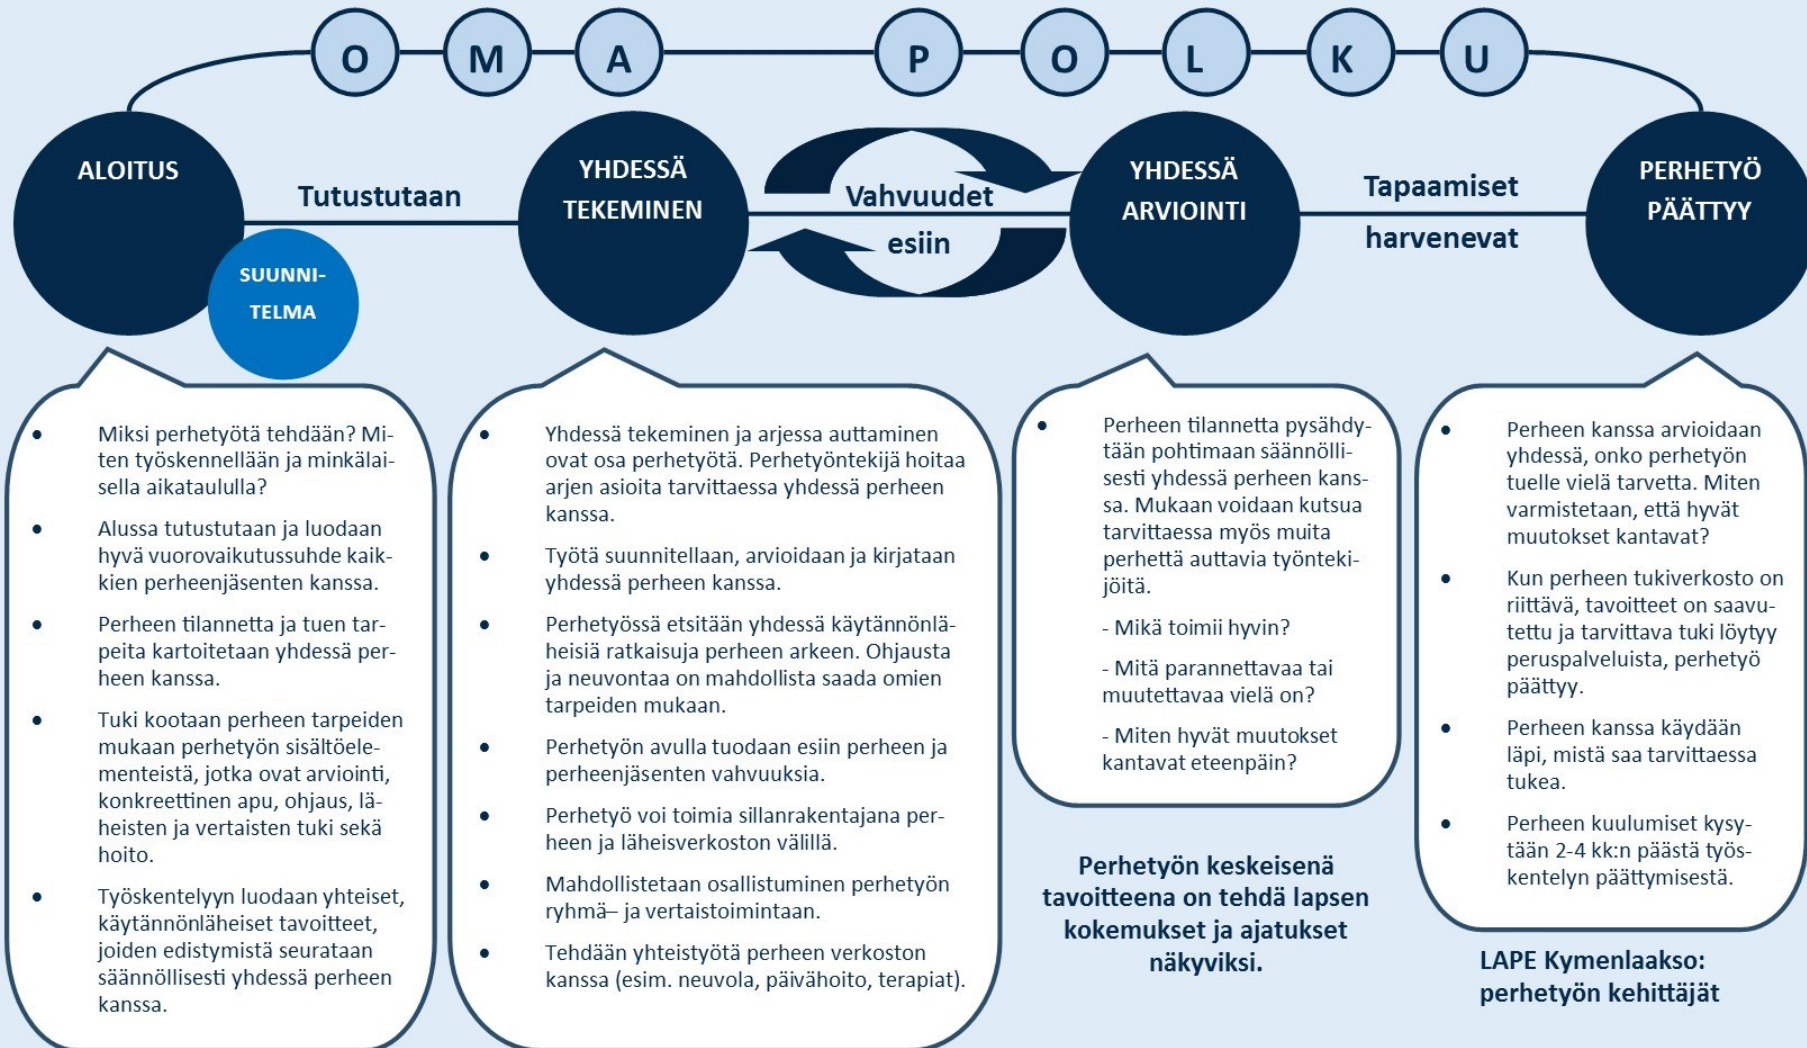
O M A P O L K U

ALOITUS

Tutustutaan

SUUNNITELMA

YHDESSÄ TEKEMINEN

Vahvuudet esiin

YHDESSÄ ARVIOINTI

Tapaamiset harvenevat

PERHETYÖ PÄÄTTYY

- Miksi perhetyötä tehdään? Miten työskennellään ja minkälaisella aikataululla?
- Alussa tutustutaan ja luodaan hyvä vuorovaikutussuhde kaikkien perheenjäsenten kanssa.
- Perheen tilannetta ja tuen tarpeita kartoitetaan yhdessä perheen kanssa.
- Tuki kootaan perheen tarpeiden mukaan perhetyön sisältöelementeistä, jotka ovat arviointi, konkreettinen apu, ohjaus, läheisten ja vertaisten tuki sekä hoito.
- Työskentelyyn luodaan yhteiset, käytännönläheiset tavoitteet, joiden edistymistä seurataan säännöllisesti yhdessä perheen kanssa.

- Yhdessä tekeminen ja arjessa auttaminen ovat osa perhetyötä. Perhetyöntekijä hoitaa arjen asioita tarvittaessa yhdessä perheen kanssa.
- Työtä suunnitellaan, arvioidaan ja kirjataan yhdessä perheen kanssa.
- Perhetyössä etsitään yhdessä käytännönläheisiä ratkaisuja perheen arkeen. Ohjausta ja neuvontaa on mahdollista saada omien tarpeiden mukaan.
- Perhetyön avulla tuodaan esiin perheen ja perheenjäsenten vahvuuksia.
- Perhetyö voi toimia sillanrakentajana perheen ja läheisverkoston välillä.
- Mahdollistetaan osallistuminen perhetyön ryhmä– ja vertaistoimintaan.
- Tehdään yhteistyötä perheen verkoston kanssa (esim. neuvola, päivähoito, terapiat).

- Perheen tilannetta pysähdytään pohtimaan säännöllisesti yhdessä perheen kanssa. Mukaan voidaan kutsua tarvittaessa myös muita perhettä auttavia työntekijöitä.

- Mikä toimii hyvin?

- Mitä parannettavaa tai muutettavaa vielä on?

- Miten hyvät muutokset kantavat eteenpäin?

Perhetyön keskeisenä tavoitteena on tehdä lapsen kokemukset ja ajatukset näkyviksi.

- Perheen kanssa arvioidaan yhdessä, onko perhetyön tuelle vielä tarvetta. Miten varmistetaan, että hyvät muutokset kantavat?
- Kun perheen tukiverkosto on riittävä, tavoitteet on saavutettu ja tarvittava tuki löytyy peruspalveluista, perhetyö päättyy.
- Perheen kanssa käydään läpi, mistä saa tarvittaessa tukea.
- Perheen kuulumiset kysytään 2-4 kk:n päästä työskentelyn päättymisestä.

LAPE Kymenlaakso: perhetyön kehittäjät